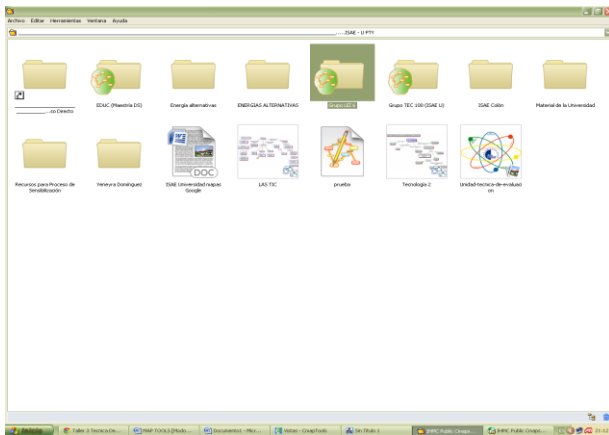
Archivo Editar Herramientas Ventana Ayuda

......ISAE - U PTY

...co Directo

EDUC (Maestría DS)

Energía alternativas

ENERGIAS ALTERNATIVAS

Grupo UDI II

Grupo TEC 100 (ISAE U)

ISAE Colón

Material de la Universidad

Recursos para Proceso de Sensibilización

Yeneyra Domínguez

ISAE Universidad mapas Google

LAS TIC

prueba

Tecnologia 2

Unidad-tecnica-de-evaluacion

Taller 3 Tecnica De...

MAP TOOLS [Modo...

Documento1 - Micr...

Vistas - CmapTools

Sin título 1

IHMC Public Cmaps ...

IHMC Public Cmaps ...

21:12